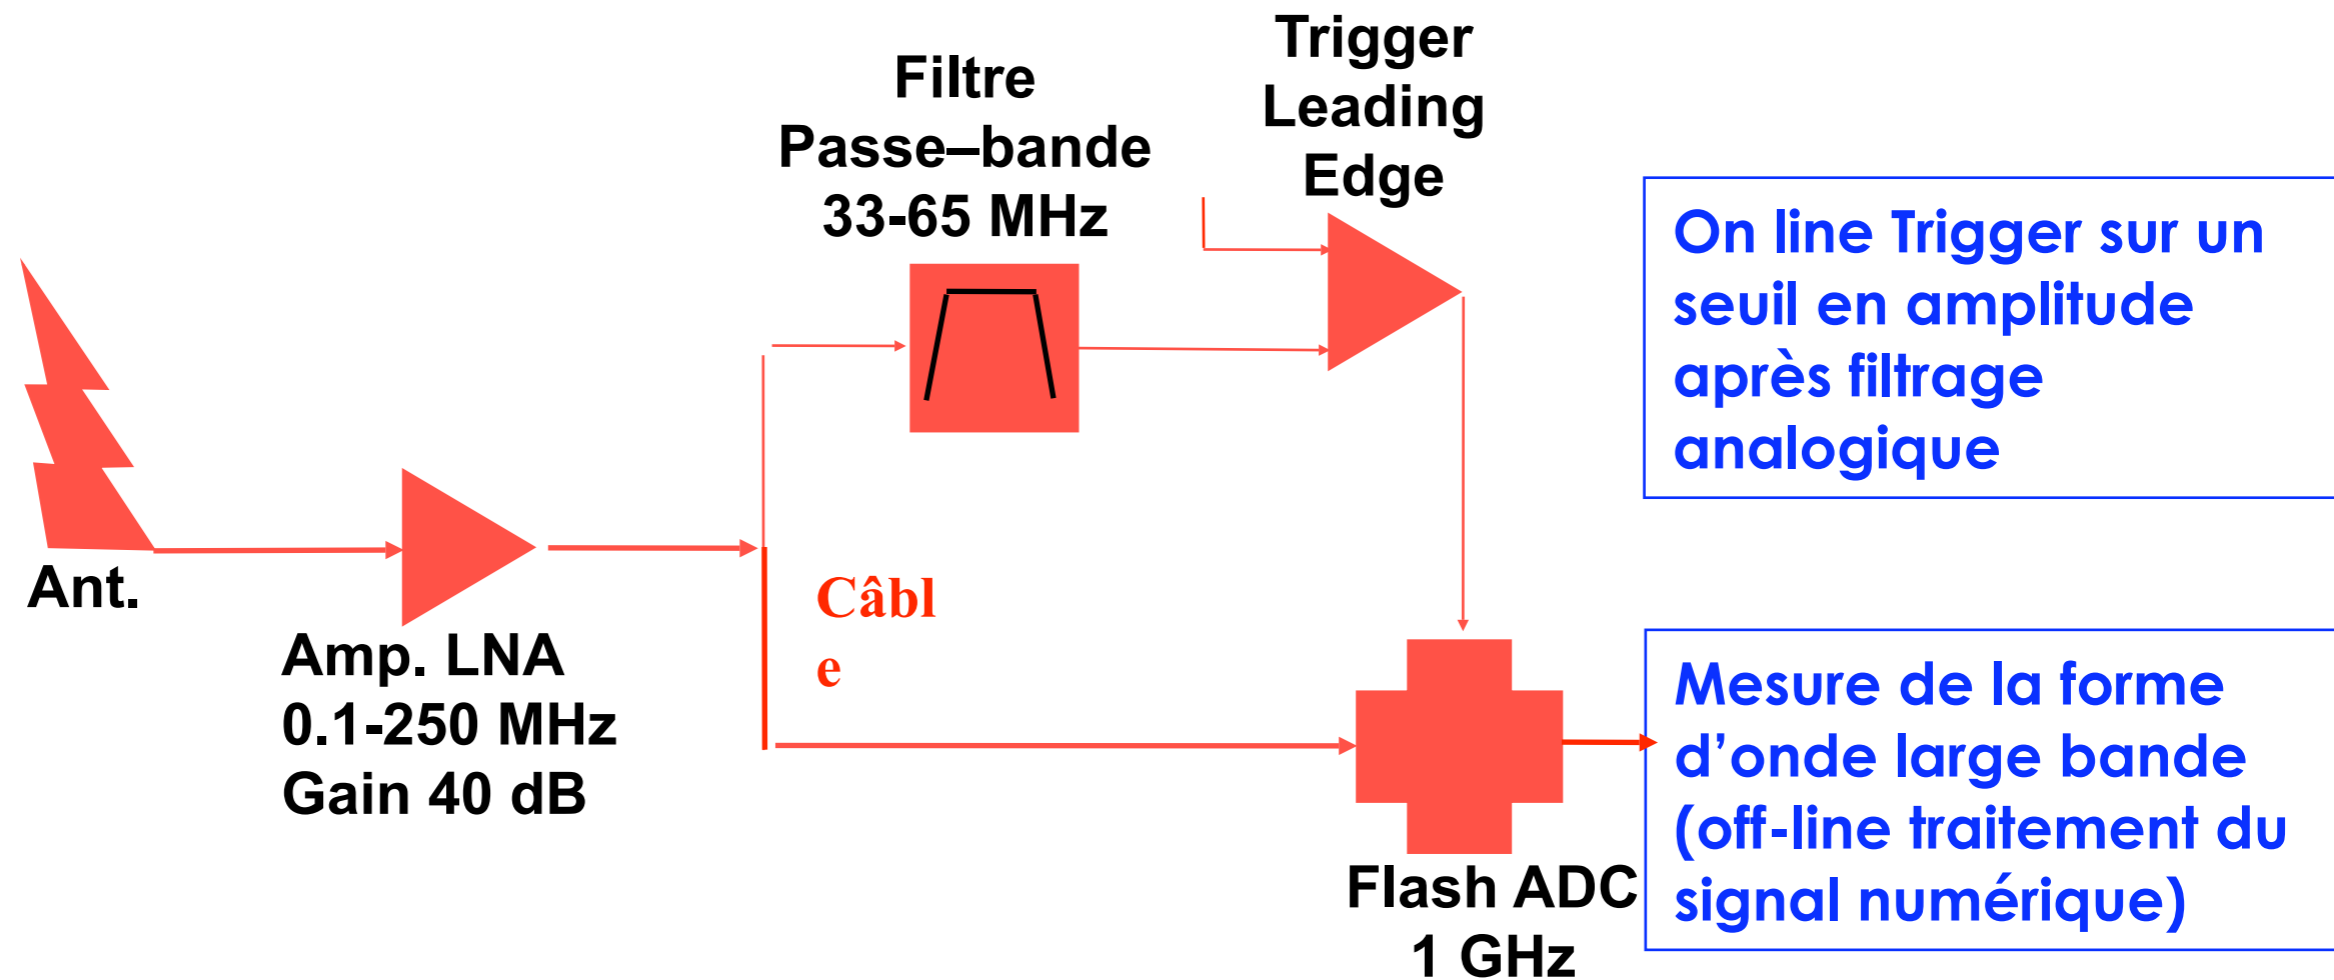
Filtre
Passe–bande
33-65 MHz

Trigger
Leading
Edge

On line Trigger sur un seuil en amplitude après filtrage analogique

Ant.

Amp. LNA
0.1-250 MHz
Gain 40 dB

Câbl
e

Mesure de la forme d'onde large bande (off-line traitement du signal numérique)

Flash ADC
1 GHz